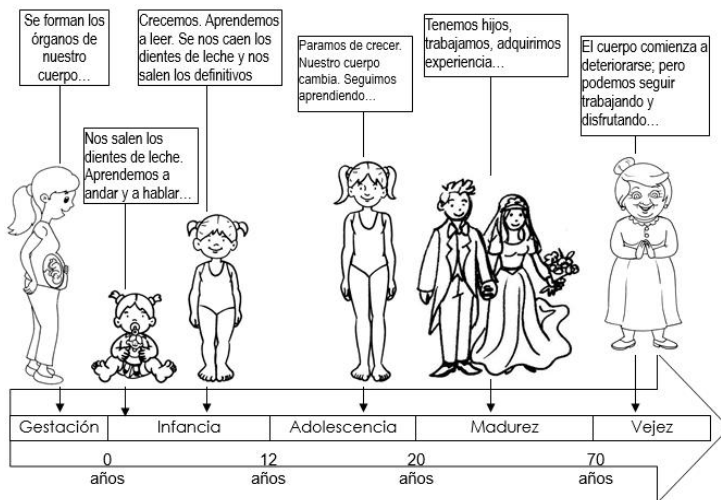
Se forman los órganos de nuestro cuerpo…

Crecemos. Aprendemos a leer. Se nos caen los dientes de leche y nos salen los definitivos

Paramos de crecer. Nuestro cuerpo cambia. Seguimos aprendiendo…

Tenemos hijos, trabajamos, adquirimos experiencia…

El cuerpo comienza a deteriorarse; pero podemos seguir trabajando y disfrutando…

Nos salen los dientes de leche. Aprendemos a andar y a hablar…

| Gestación | Infancia | Adolescencia | Madurez | Vejez |
|---|---|---|---|---|

0 años
12 años
20 años
70 años